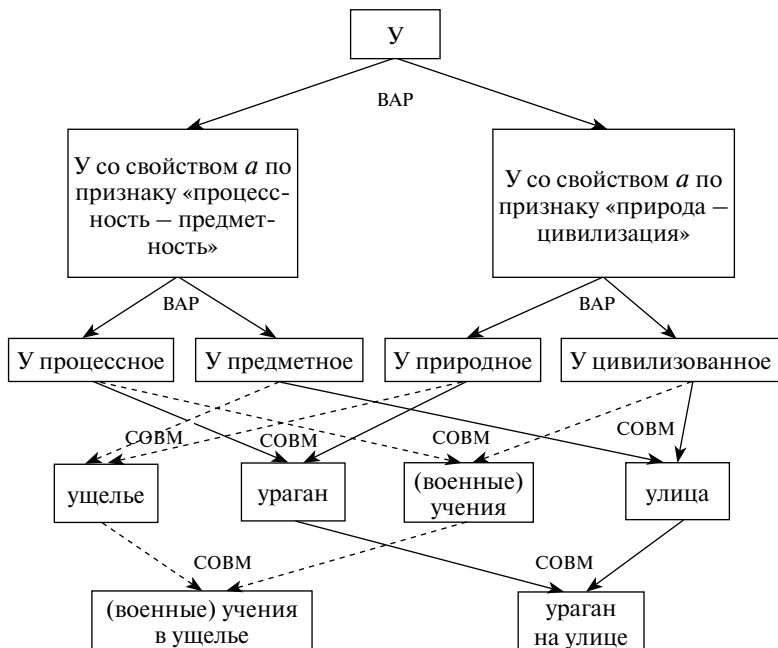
У

ВАР

У со свойством $a$ по признаку «процессность – предметность»

У со свойством $a$ по признаку «природа – цивилизация»

ВАР

ВАР

У процессное

У предметное

У природное

У цивилизованное

СОВМ

СОВМ

СОВМ

СОВМ

ущелье

ураган

(военные) учения

улица

СОВМ

СОВМ

(военные) учения в ущелье

ураган на улице